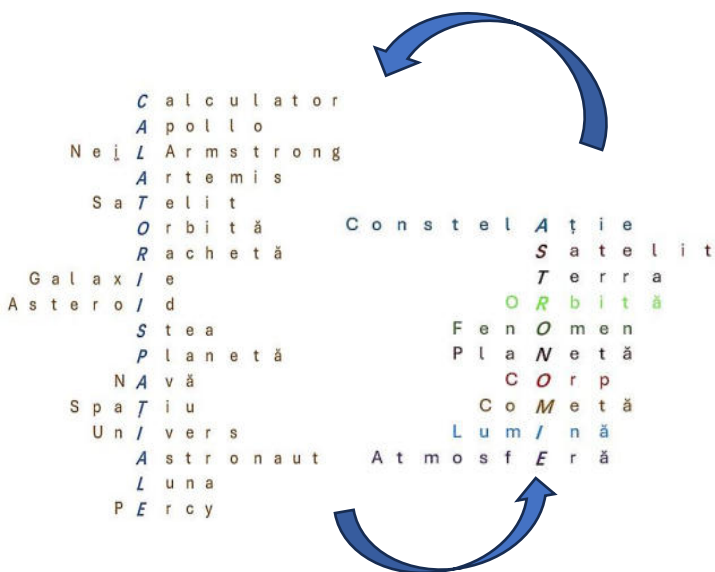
Calculator
Apollo
Neil Armstrong
Artemis
SaTelit
Orbită
Rachetă
Galaxie
Asteroid
Stea
Planetă
NAvă
SpaTiu
UnIvers
Astronaut
Luna
PErcy

ConstelAție
Satelit
Terra
ORbită
FenOmen
PlaNetă
COrp
CoMetă
LumInă
AtmosfEră